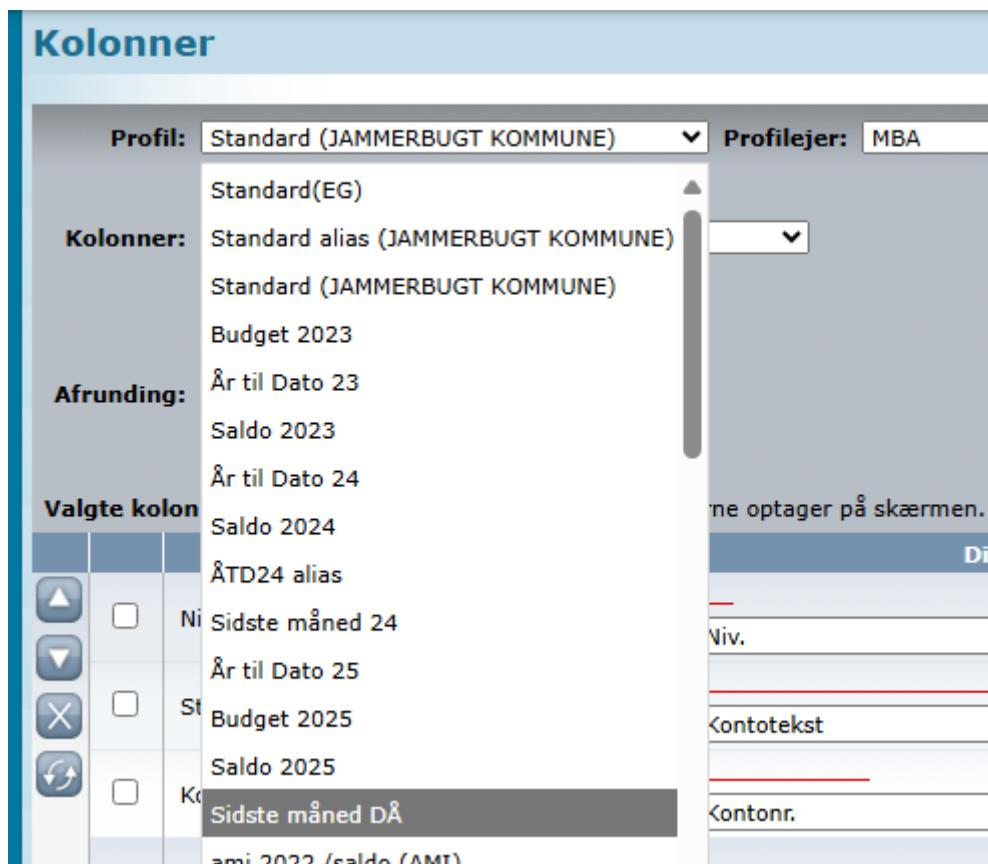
Kolonner

Profil: Standard (JAMMERBUGT KOMMUNE) Profilejer: MBA

Standard(EG)
Standard alias (JAMMERBUGT KOMMUNE)
Standard (JAMMERBUGT KOMMUNE)
Budget 2023
År til Dato 23
Saldo 2023
År til Dato 24
Saldo 2024
ÅTD24 alias
Sidste måned 24
År til Dato 25
Budget 2025
Saldo 2025
Sidste måned DÅ
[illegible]

Kolonner:

Afrunding:

Valgte kolon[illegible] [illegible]rne optager på skærmen.

Di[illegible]

Ni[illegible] Niv.
St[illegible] Kontotekst
Ko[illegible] Kontonr.